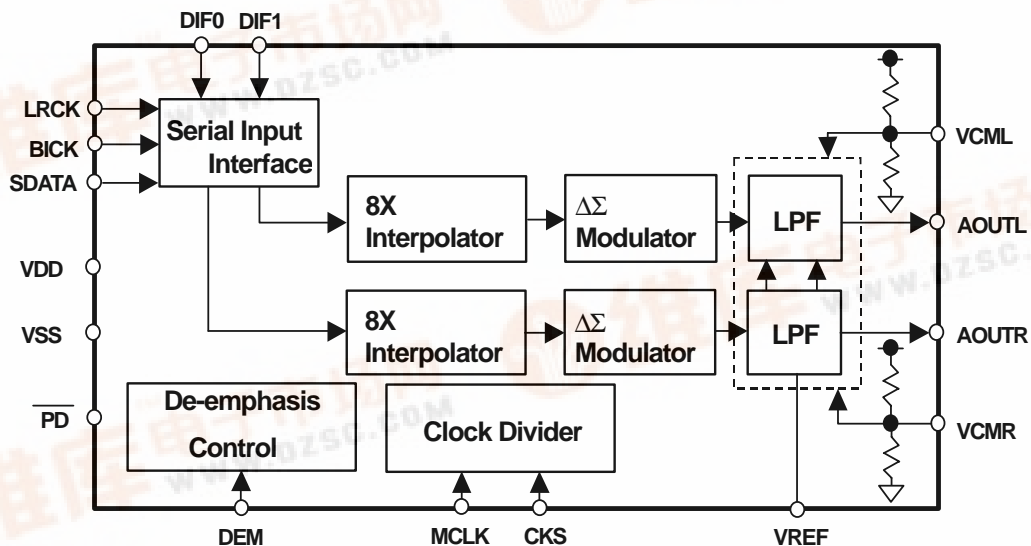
DIF0 DIF1

LRCK
BICK
SDATA

Serial Input Interface

8X Interpolator

$\Delta\Sigma$ Modulator

LPF

VCML

AOUTL

VDD

VSS

8X Interpolator

$\Delta\Sigma$ Modulator

LPF

AOUTR

$\overline{PD}$

De-emphasis Control

Clock Divider

VCMR

DEM

MCLK

CKS

VREF

www.DZSC.COM